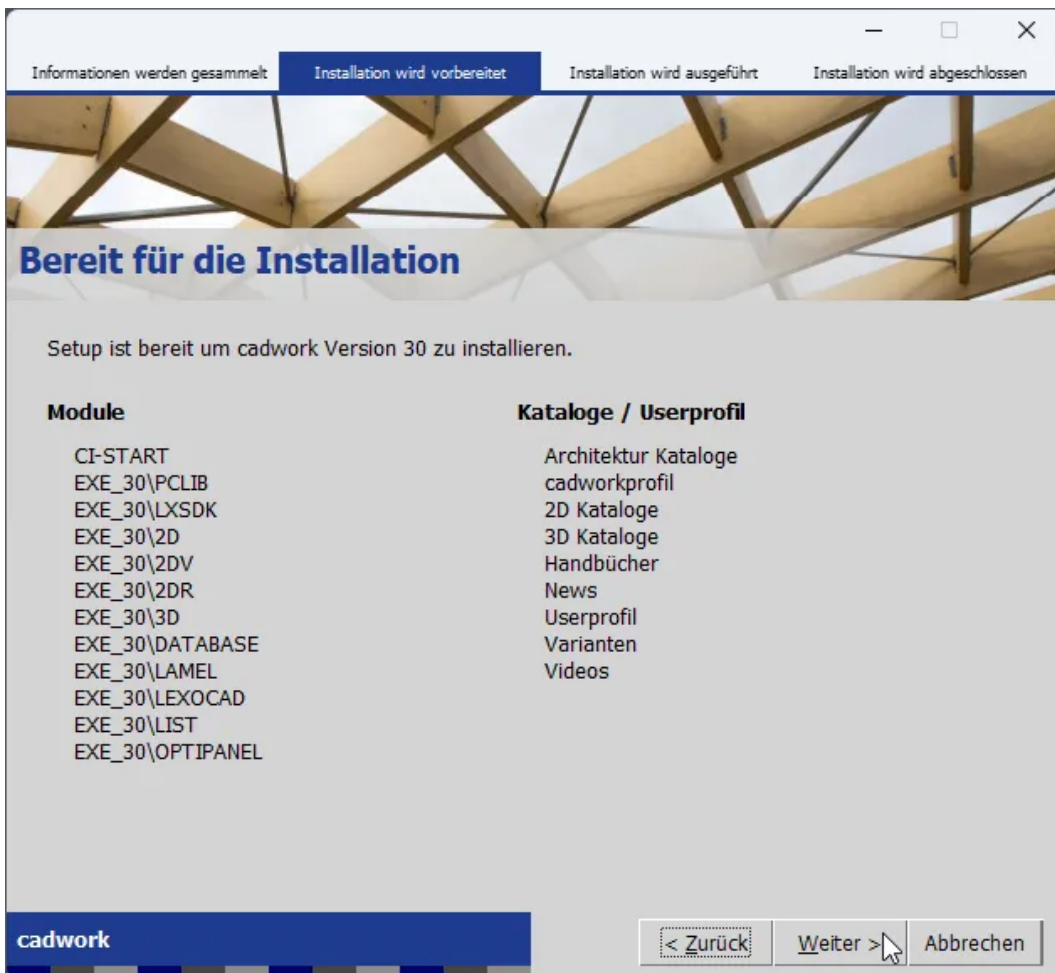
Informationen werden gesammelt | Installation wird vorbereitet | Installation wird ausgeführt | Installation wird abgeschlossen

Bereit für die Installation

Setup ist bereit um cadwork Version 30 zu installieren.

Module

CI-START
EXE_30\PCLIB
EXE_30\LXSDK
EXE_30\2D
EXE_30\2DV
EXE_30\2DR
EXE_30\3D
EXE_30\DATABASE
EXE_30\LAMEL
EXE_30\LEXOCAD
EXE_30\LIST
EXE_30\OPTIPANEL

Kataloge / Userprofil

Architektur Kataloge
cadworkprofil
2D Kataloge
3D Kataloge
Handbücher
News
Userprofil
Varianten
Videos

cadwork

< Zurück | Weiter > | Abbrechen